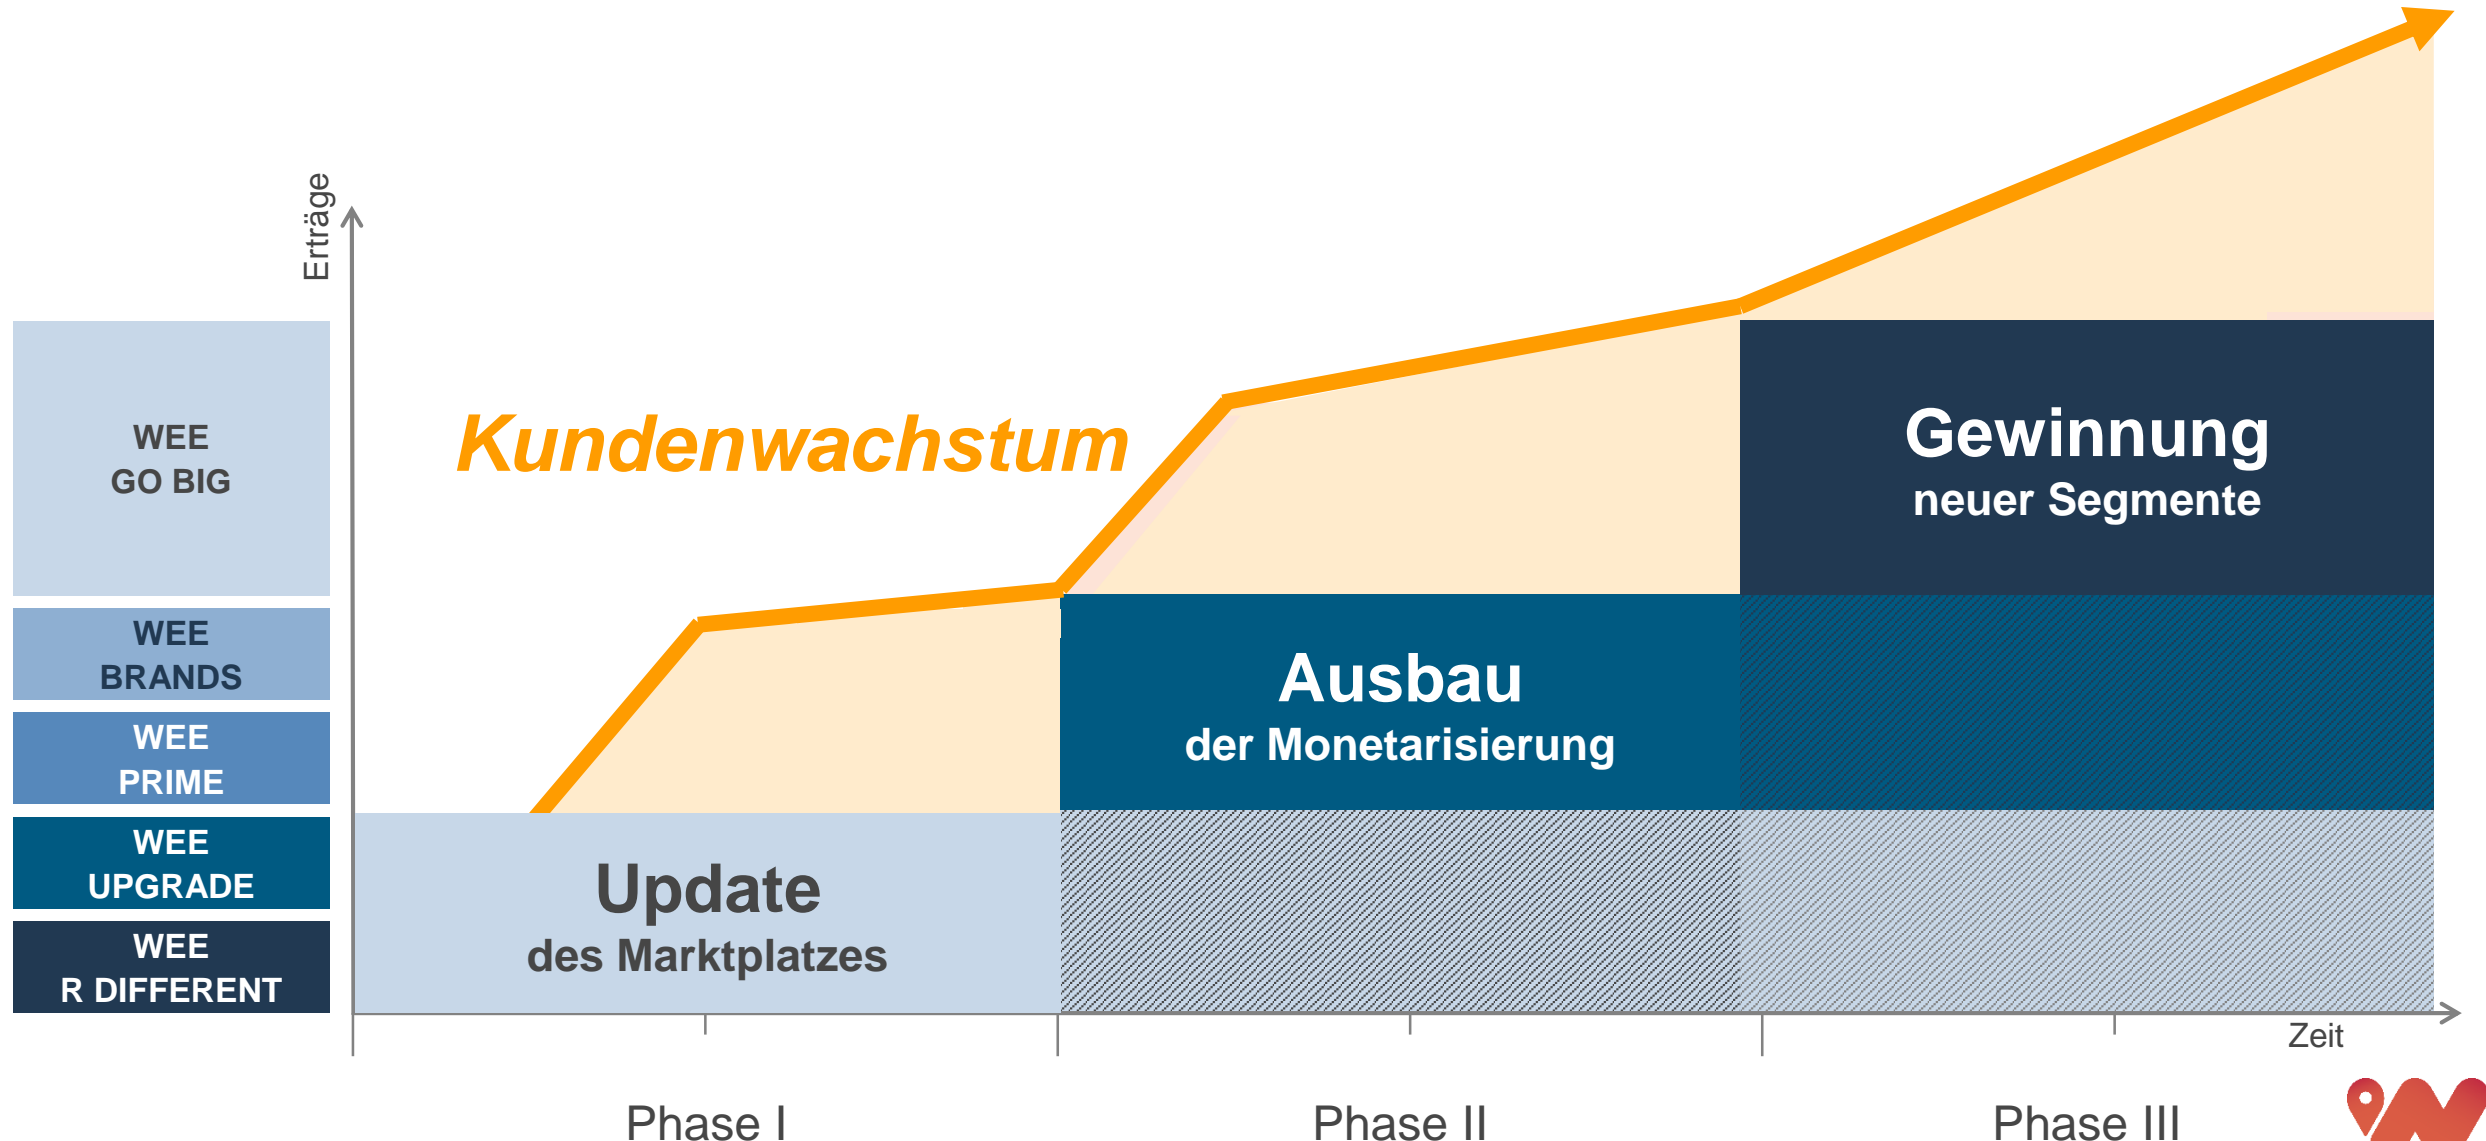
Erträge

WEE
GO BIG

WEE
BRANDS

WEE
PRIME

WEE
UPGRADE

WEE
R DIFFERENT

Kundenwachstum

Gewinnung
neuer Segmente

Ausbau
der Monetarisierung

Update
des Marktplatzes

Zeit

Phase I

Phase II

Phase III